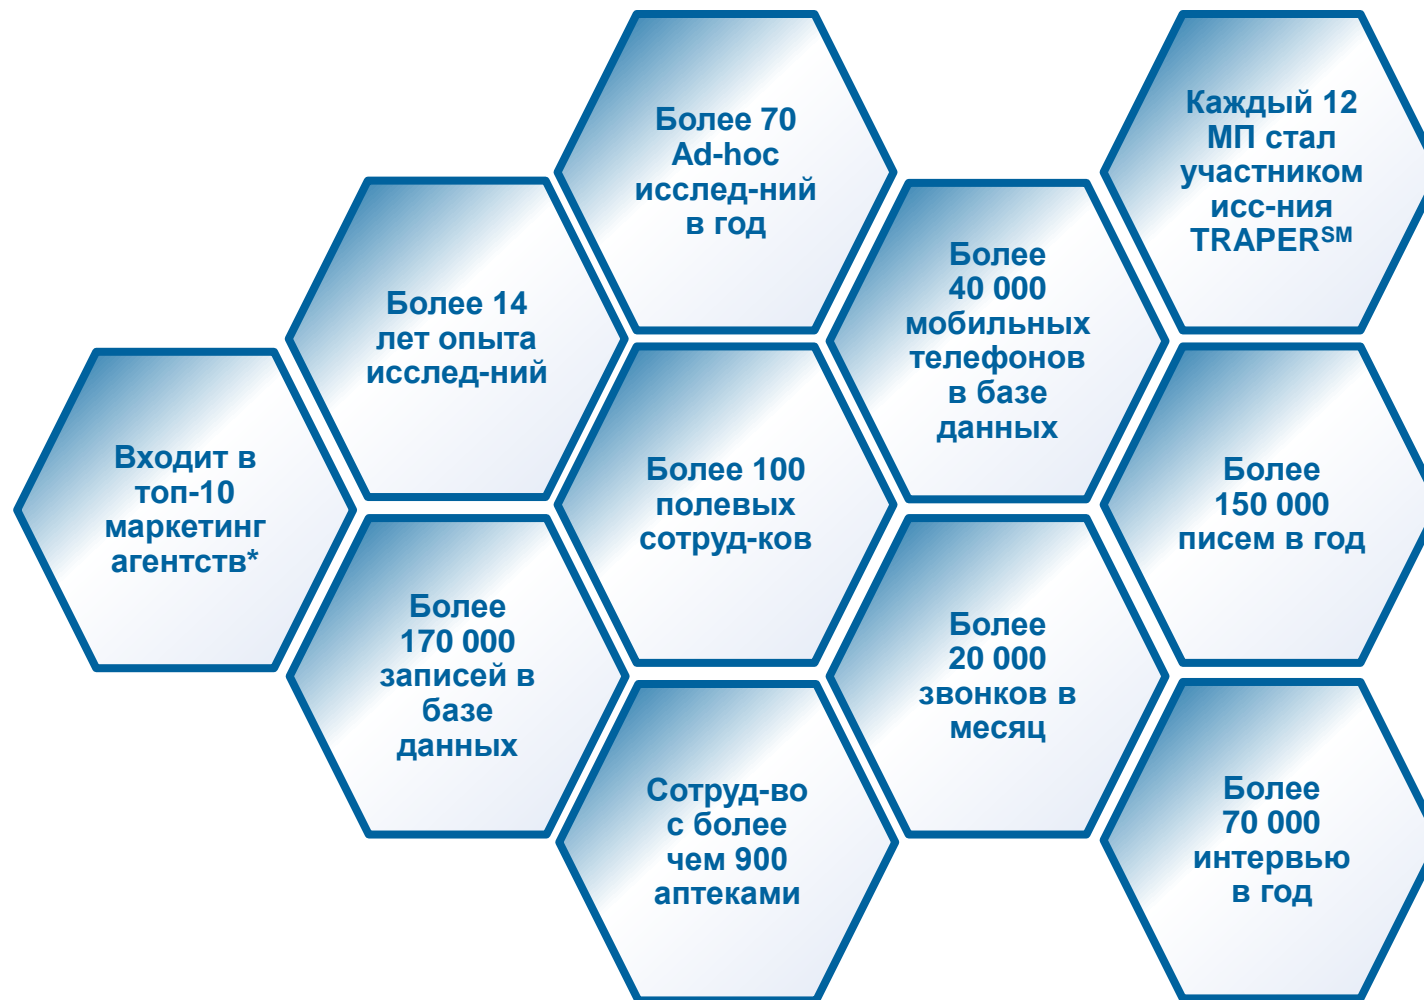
Входит в топ-10 маркетинг агентств*

Более 14 лет опыта исслед-ний

Более 170 000 записей в базе данных

Более 70 Ad-hoc исслед-ний в год

Более 100 полевых сотруд-ков

Сотруд-во с более чем 900 аптеками

Более 40 000 мобильных телефонов в базе данных

Более 20 000 звонков в месяц

Каждый 12 МП стал участником исс-ния TRAPER$^{SM}$

Более 150 000 писем в год

Более 70 000 интервью в год